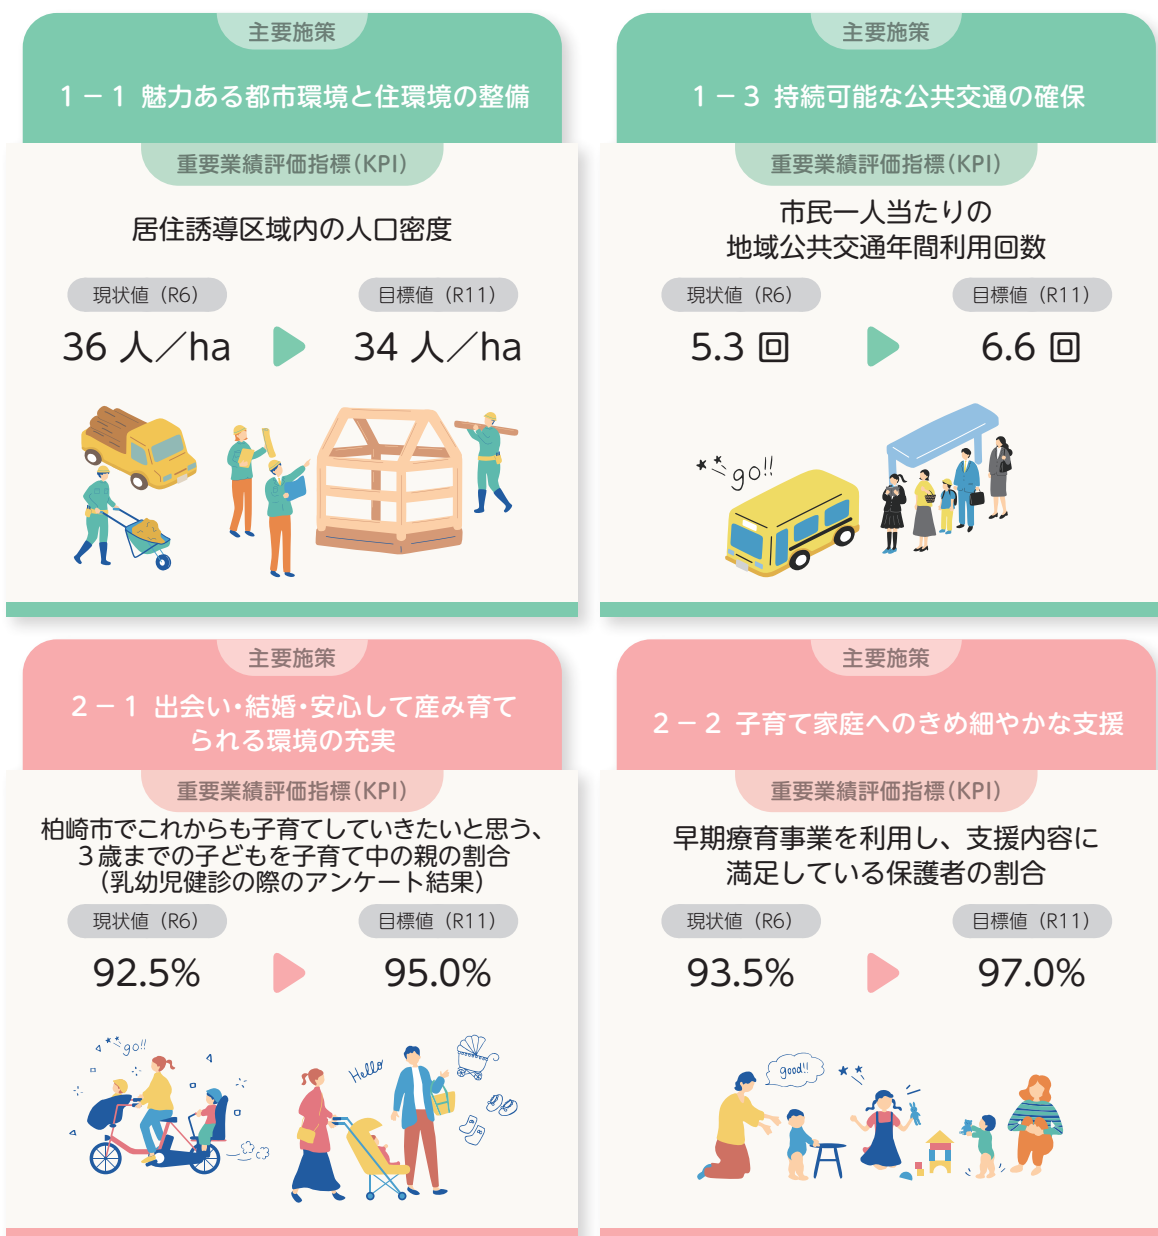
主要施策

1－1 魅力ある都市環境と住環境の整備

重要業績評価指標(KPI)

居住誘導区域内の人口密度

現状値（R6）

36 人／ha

目標値（R11）

34 人／ha

主要施策

1－3 持続可能な公共交通の確保

重要業績評価指標(KPI)

市民一人当たりの地域公共交通年間利用回数

現状値（R6）

5.3 回

目標値（R11）

6.6 回

go!!

主要施策

2－1 出会い・結婚・安心して産み育てられる環境の充実

重要業績評価指標(KPI)

柏崎市でこれからも子育てしていきたいと思う、3歳までの子どもを子育て中の親の割合（乳幼児健診の際のアンケート結果）

現状値（R6）

92.5%

目標値（R11）

95.0%

go!!

Hello

主要施策

2－2 子育て家庭へのきめ細やかな支援

重要業績評価指標(KPI)

早期療育事業を利用し、支援内容に満足している保護者の割合

現状値（R6）

93.5%

目標値（R11）

97.0%

good!!